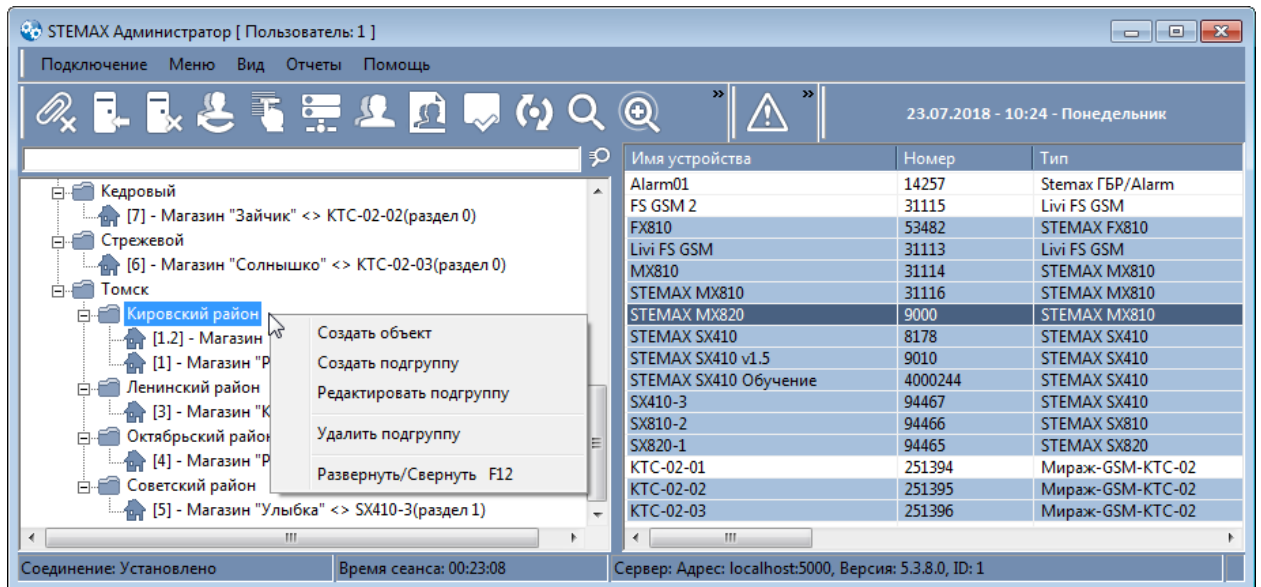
STEMAX Администратор [ Пользователь: 1 ]

Подключение Меню Вид Отчеты Помощь

23.07.2018 - 10:24 - Понедельник

Кедровый
[7] - Магазин "Зайчик" <> КТС-02-02(раздел 0)
Стрежевой
[6] - Магазин "Солнышко" <> КТС-02-03(раздел 0)
Томск
Кировский район
[1.2] - Магазин
[1] - Магазин "Р
Ленинский район
[3] - Магазин "К
Октябрьский район
[4] - Магазин "Р
Советский район
[5] - Магазин "Улыбка" <> SX410-3(раздел 1)

Создать объект
Создать подгруппу
Редактировать подгруппу
Удалить подгруппу
Развернуть/Свернуть F12

| Имя устройства | Номер | Тип |
|---|---|---|
| Alarm01 | 14257 | Stemax ГБР/Alarm |
| FS GSM 2 | 31115 | Livi FS GSM |
| FX810 | 53482 | STEMAX FX810 |
| Livi FS GSM | 31113 | Livi FS GSM |
| MX810 | 31114 | STEMAX MX810 |
| STEMAX MX810 | 31116 | STEMAX MX810 |
| STEMAX MX820 | 9000 | STEMAX MX810 |
| STEMAX SX410 | 8178 | STEMAX SX410 |
| STEMAX SX410 v1.5 | 9010 | STEMAX SX410 |
| STEMAX SX410 Обучение | 4000244 | STEMAX SX410 |
| SX410-3 | 94467 | STEMAX SX410 |
| SX810-2 | 94466 | STEMAX SX810 |
| SX820-1 | 94465 | STEMAX SX820 |
| КТС-02-01 | 251394 | Мираж-GSM-КТС-02 |
| КТС-02-02 | 251395 | Мираж-GSM-КТС-02 |
| КТС-02-03 | 251396 | Мираж-GSM-КТС-02 |

Соединение: Установлено
Время сеанса: 00:23:08
Сервер: Адрес: localhost:5000, Версия: 5.3.8.0, ID: 1